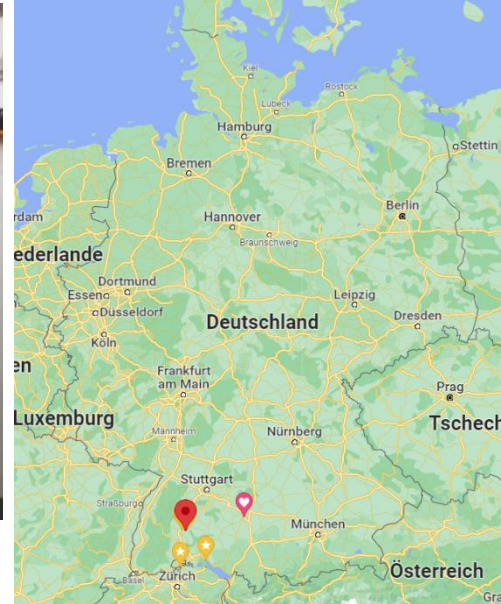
Kiel
Rostock
Lübeck
Hamburg
Stettin
Bremen
rdam
Berlin
Hannover
Braunschweig
ederlande
Dortmund
Essen
Leipzig
Dusseldorf
Deutschland
Dresden
Köln
en
Frankfurt am Main
Prag
Luxemburg
Tschech
Mannheim
Nürnberg
Stuttgart
Straßburg
München
Basel
Zürich
Österreich
Gra